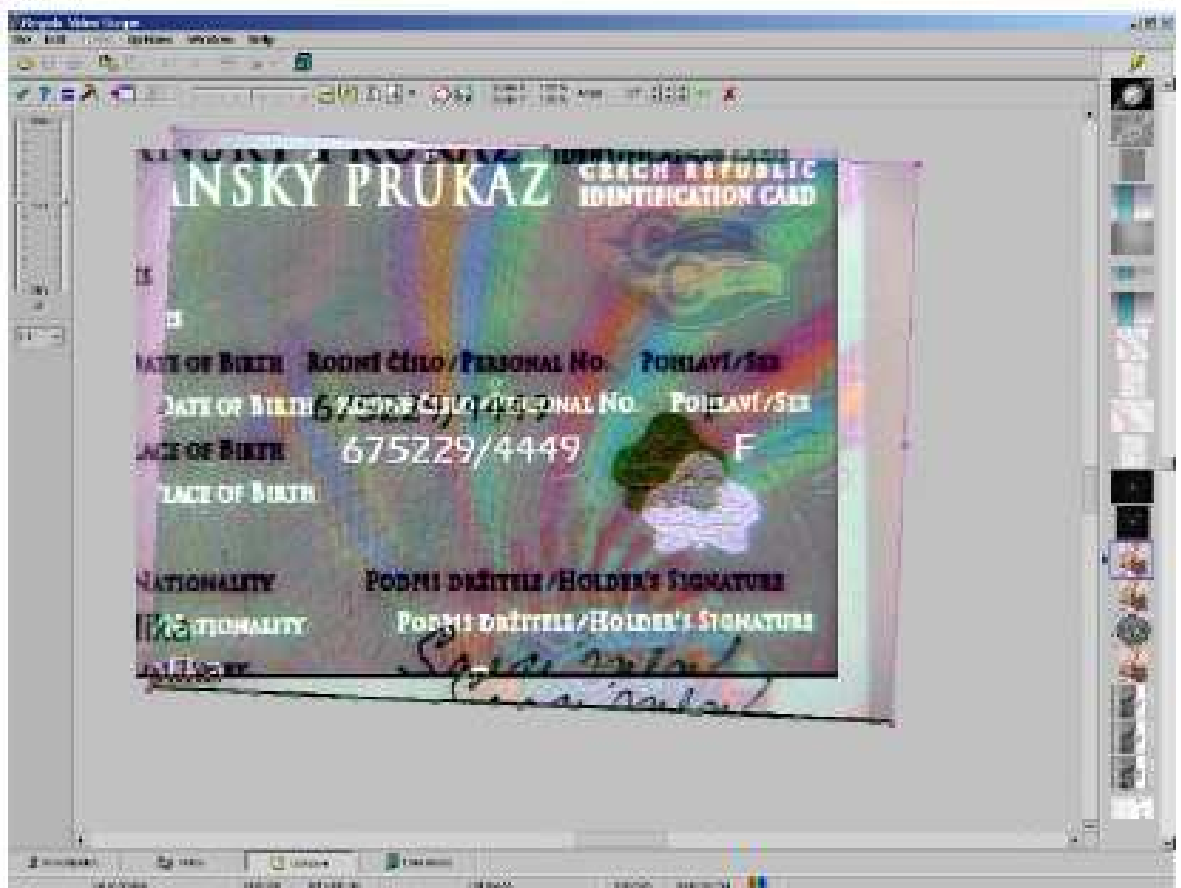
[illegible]
File Edit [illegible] Options Window Help

ANSKY PRUKAZ CZECH REPUBLIC IDENTIFICATION CARD

ATE OF BIRTH RODNÉ ČÍSLO/PERSONAL NO. POHLAVÍ/SEX
DATE OF BIRTH RODNÉ ČÍSLO/PERSONAL NO. POHLAVÍ/SEX
LACE OF BIRTH 675229/4449 F
PLACE OF BIRTH

NATIONALITY PODPIS DRŽITELE/HOLDER'S SIGNATURE
NATIONALITY PODPIS DRŽITELE/HOLDER'S SIGNATURE
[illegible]